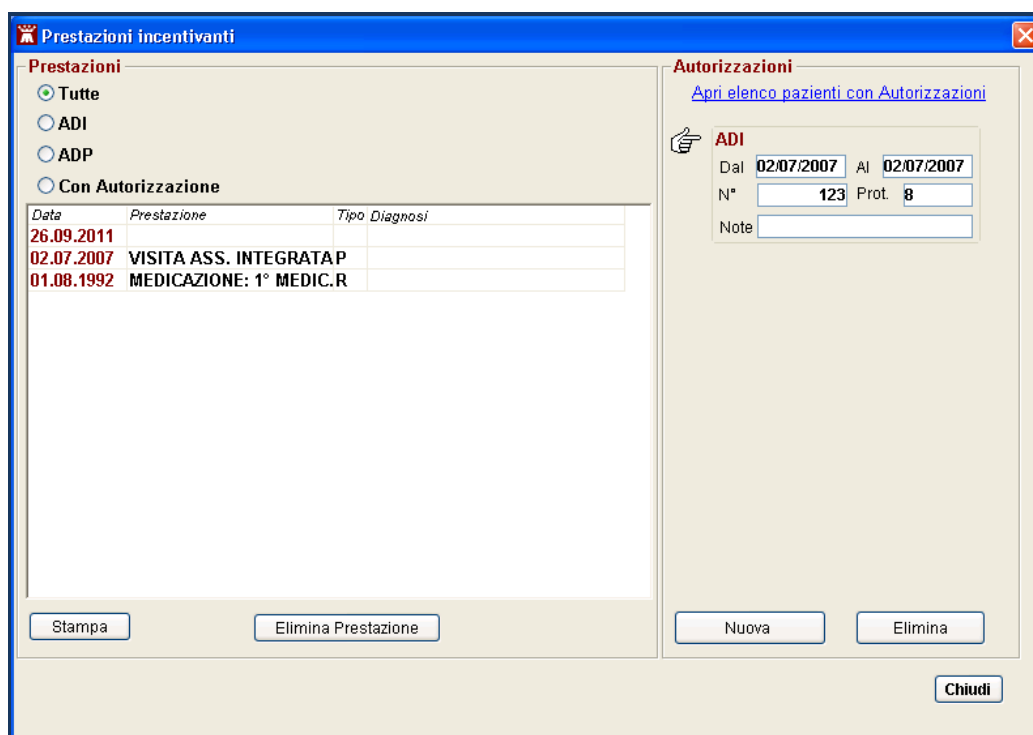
Prestazioni incentivanti

Prestazioni
Tutte
ADI
ADP
Con Autorizzazione

| Data | Prestazione | Tipo | Diagnosi |
|---|---|---|---|
| 26.09.2011 | | | |
| 02.07.2007 | VISITA ASS. INTEGRATA | P | |
| 01.08.1992 | MEDICAZIONE: 1° MEDIC. | R | |

Stampa
Elimina Prestazione

Autorizzazioni
Apri elenco pazienti con Autorizzazioni
ADI
Dal 02/07/2007 Al 02/07/2007
N° 123 Prot. 8
Note

Nuova
Elimina

Chiudi